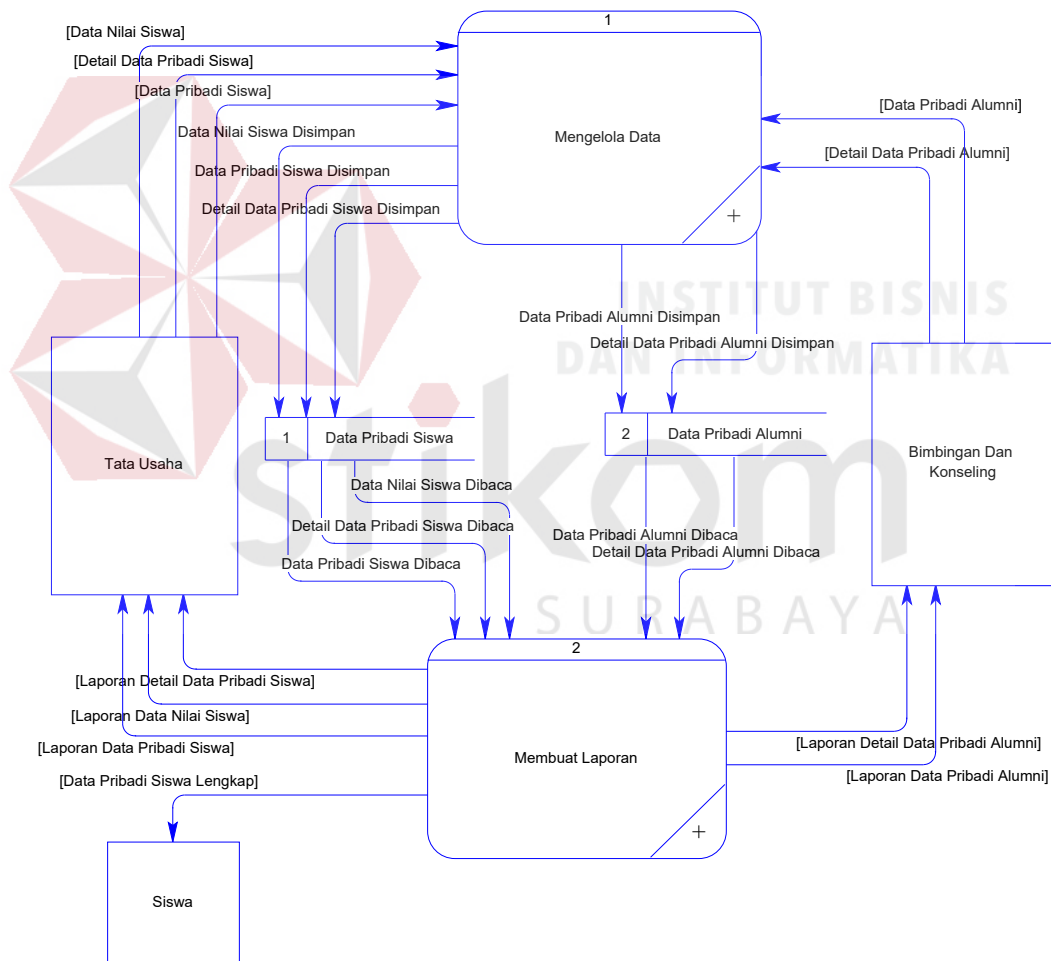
[Data Nilai Siswa]
[Detail Data Pribadi Siswa]
[Data Pribadi Siswa]
Data Nilai Siswa Disimpan
Data Pribadi Siswa Disimpan
Detail Data Pribadi Siswa Disimpan

1
Mengelola Data
+

[Data Pribadi Alumni]
[Detail Data Pribadi Alumni]

INSTITUT BISNIS
DAN INFORMATIKA

Data Pribadi Alumni Disimpan
Detail Data Pribadi Alumni Disimpan

Tata Usaha

1 | Data Pribadi Siswa

2 | Data Pribadi Alumni

Bimbingan Dan Konseling

Data Nilai Siswa Dibaca
Detail Data Pribadi Siswa Dibaca
Data Pribadi Siswa Dibaca
Data Pribadi Alumni Dibaca
Detail Data Pribadi Alumni Dibaca

stikom
SURABAYA

2
Membuat Laporan
+

[Laporan Detail Data Pribadi Siswa]
[Laporan Data Nilai Siswa]
[Laporan Data Pribadi Siswa]
[Data Pribadi Siswa Lengkap]
[Laporan Detail Data Pribadi Alumni]
[Laporan Data Pribadi Alumni]

Siswa